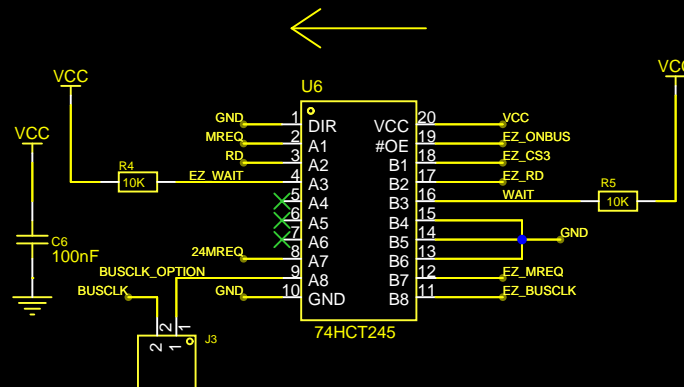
VCC

VCC

C6
100nF

R4
10K

EZ_WAIT

U6

GND
MREQ
RD

24MREQ
BUSCLK_OPTION
BUSCLK
GND

1 DIR
2 A1
3 A2
4 A3
5 A4
6 A5
7 A6
8 A7
9 A8
10 GND

VCC 20
#OE 19
B1 18
B2 17
B3 16
B4 15
B5 14
B6 13
B7 12
B8 11

74HCT245

VCC
EZ_ONBUS
EZ_CS3
EZ_RD
WAIT
GND
EZ_MREQ
EZ_BUSCLK

R5
10K

VCC

J3
2 1
2 1